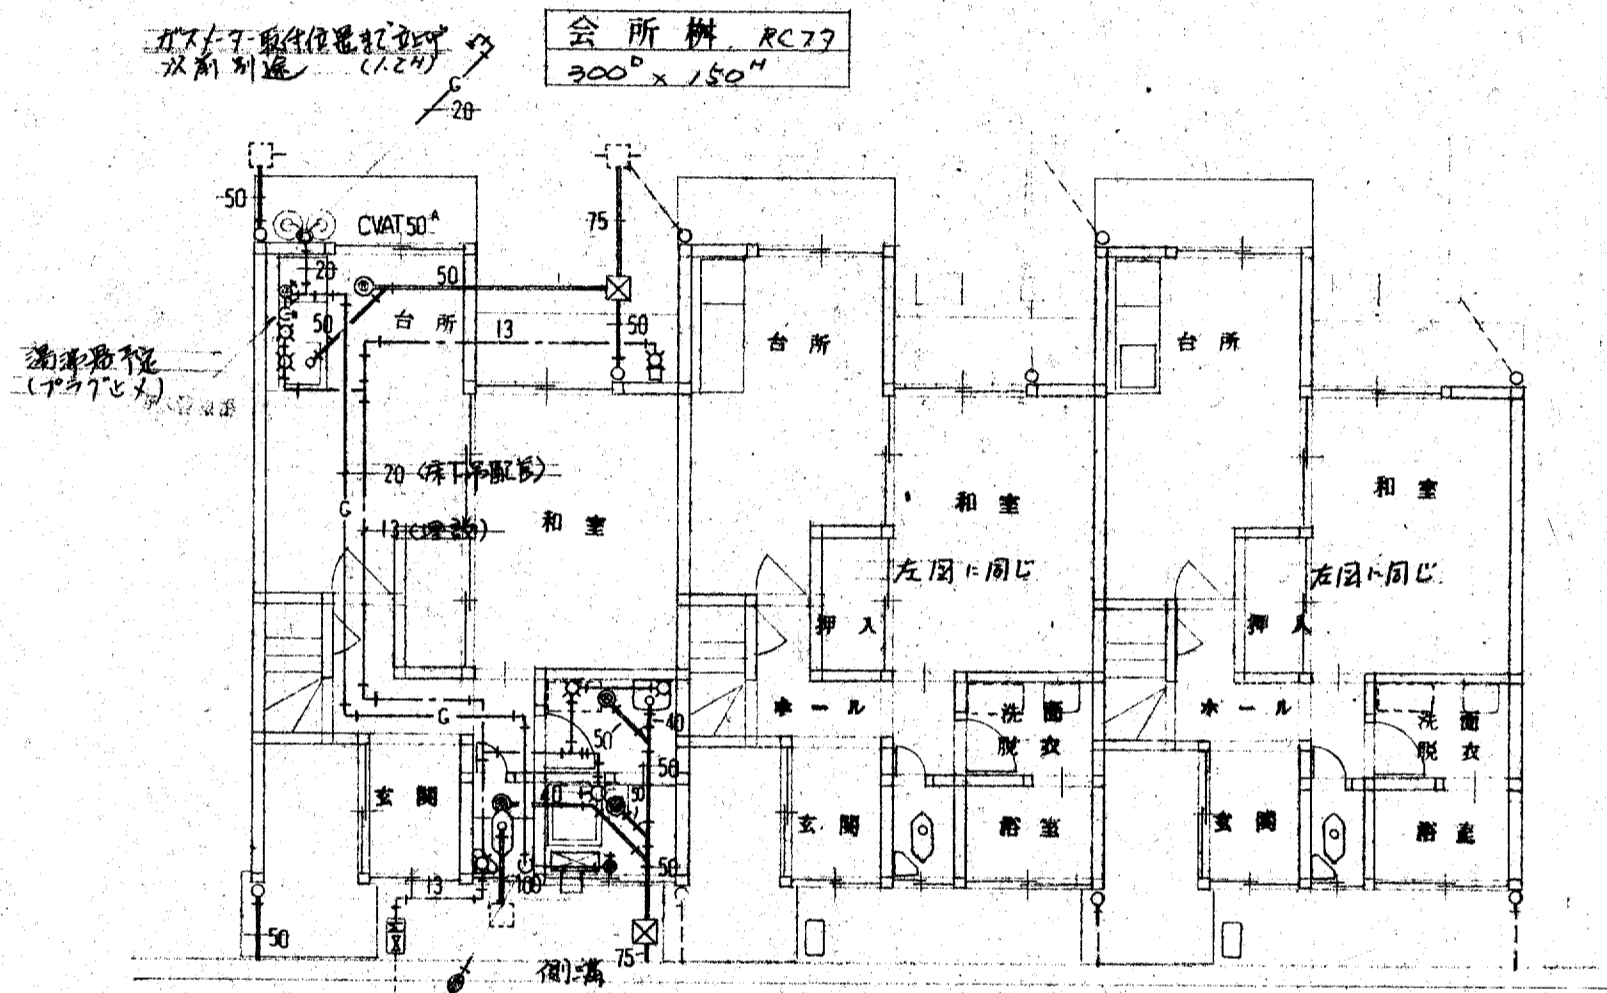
ガスメーター取付位置まで立上げ
以前別途 (1.24)

会所桝 RCフタ
300$^{D}$ × 150$^{H}$

G
20

50
CVAT50$^{A}$
75
20
50
50
台所
13
50
湯沸器予定
(プラグどめ)
20 (床下配管)
G
13 (壁配管)
和室
玄関
G
50
40
50
40
13
100
50
75
側溝
50

台所
和室
左図に同じ
押入
ホール
洗面
脱衣
玄関
浴室

台所
和室
左図に同じ
押入
ホール
洗面
脱衣
玄関
浴室